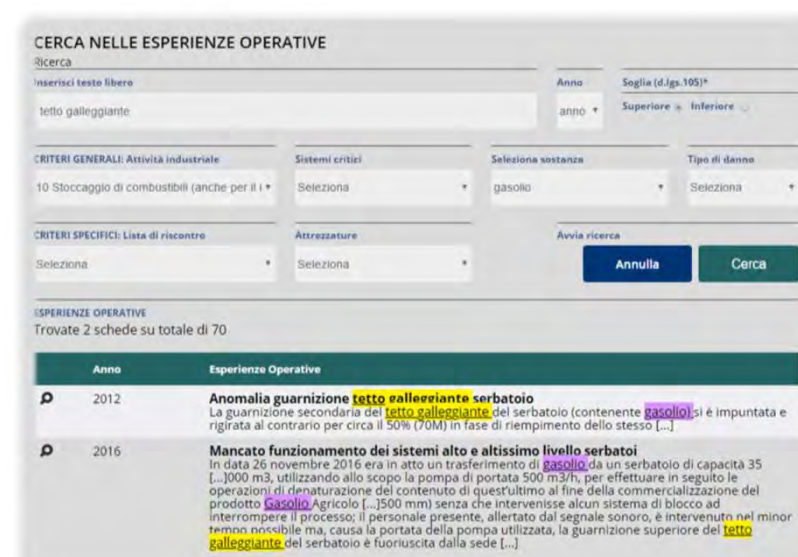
CERCA NELLE ESPERIENZE OPERATIVE

Ricerca

Inserisci testo libero

tetto galleggiante

Anno

anno

Soglia (d.lgs.105)*

Superiore Inferiore

CRITERI GENERALI: Attività industriale

10 Stoccaggio di combustibili (anche per il i

Sistemi critici

Seleziona

Seleziona sostanza

gasolio

Tipo di danno

Seleziona

CRITERI SPECIFICI: Lista di riscontro

Seleziona

Attrezzature

Seleziona

Avvia ricerca

Annulla

Cerca

ESPERIENZE OPERATIVE

Trovate 2 schede su totale di 70

| Anno | Esperienze Operative |
|---|---|
| 2012 | **Anomalia guarnizione tetto galleggiante serbatoio** La guarnizione secondaria del tetto galleggiante del serbatoio (contenente gasolio) si è impuntata e rigirata al contrario per circa il 50% (70M) in fase di riempimento dello stesso [...] |
| 2016 | **Mancato funzionamento dei sistemi alto e altissimo livello serbatoi** In data 26 novembre 2016 era in atto un trasferimento di gasolio da un serbatoio di capacità 35 [...]000 m3, utilizzando allo scopo la pompa di portata 500 m3/h, per effettuare in seguito le operazioni di denaturazione del contenuto di quest'ultimo al fine della commercializzazione del prodotto Gasolio Agricolo [...]500 mm) senza che intervenisse alcun sistema di blocco ad interrompere il processo; il personale presente, allertato dal segnale sonoro, è intervenuto nel minor tempo possibile ma, causa la portata della pompa utilizzata, la guarnizione superiore del tetto galleggiante del serbatoio è fuoriuscita dalla sede [...] |